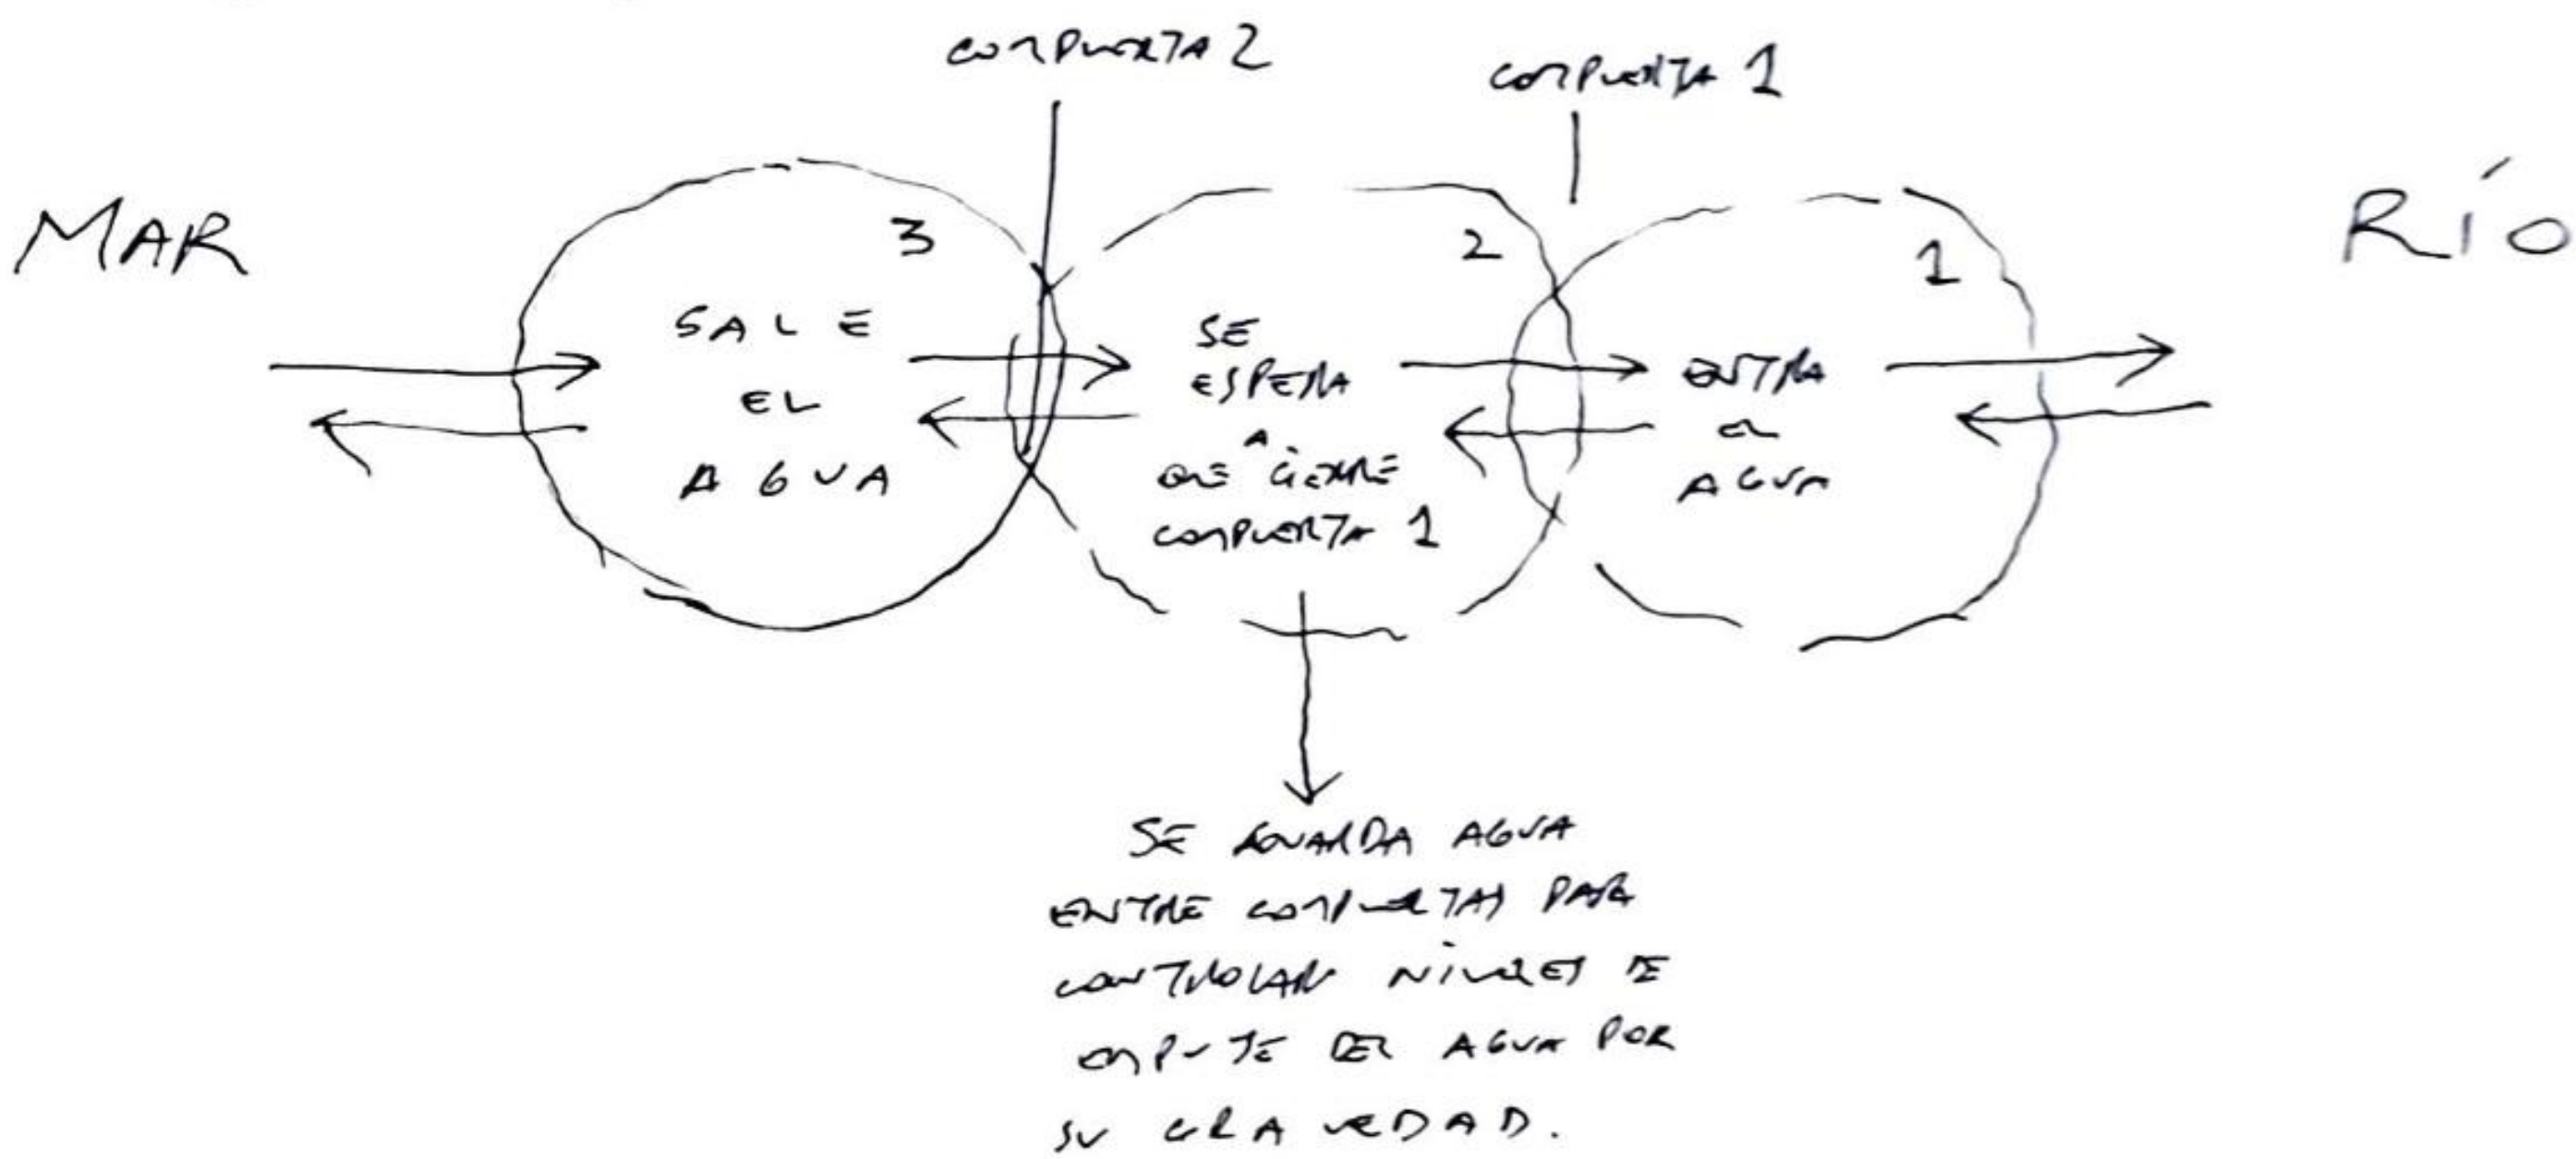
COMPUERTA 2

COMPUERTA 1

MAR

RÍO

3

SALE EL AGUA

2

SE ESPERA A QUE CIERRE COMPUERTA 1

1

ENTRA EL AGUA

SE GUARDA AGUA ENTRE COMPUERTAS PARA CONTROLAR NIVELES DE EMPUJE DEL AGUA POR SU GRAVEDAD.